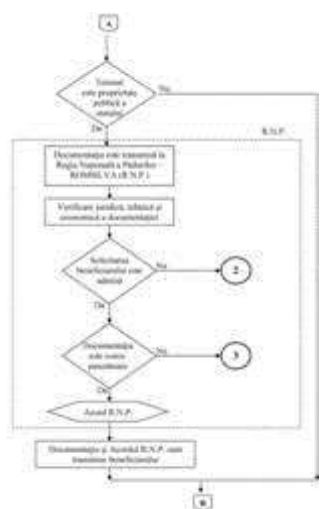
A

Terenul este proprietatea publică a statului

Nu

Da

R.N.P.

Documentaţia este transmisă la Regia Naţională a Pădurilor ROMSILVA R.A (R.N.P.)

Verificare juridică, tehnică şi economică a documentaţiei

Solicitarea beneficiarului este admisă

Nu

2

Da

Documentaţia este corect întocmită

Nu

3

Da

Acord R.N.P.

Documentaţia şi Acordul R.N.P. sunt transmise beneficiarului

B